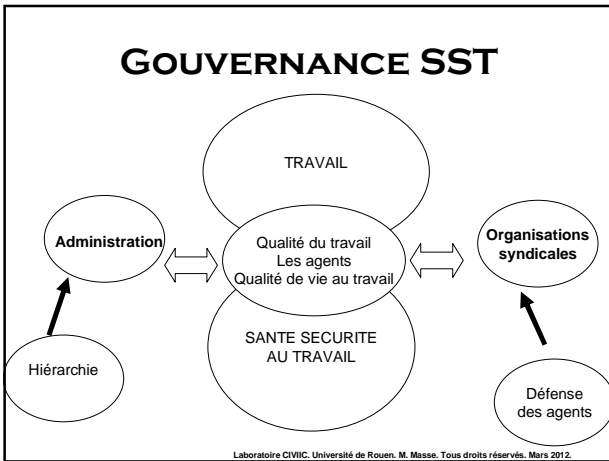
Gouvernance SST

TRAVAIL

Administration

Qualité du travail
Les agents
Qualité de vie au travail

Organisations syndicales

SANTE SECURITE AU TRAVAIL

Hiérarchie

Défense des agents

Laboratoire CIVIIC. Université de Rouen. M. Masse. Tous droits réservés. Mars 2012.